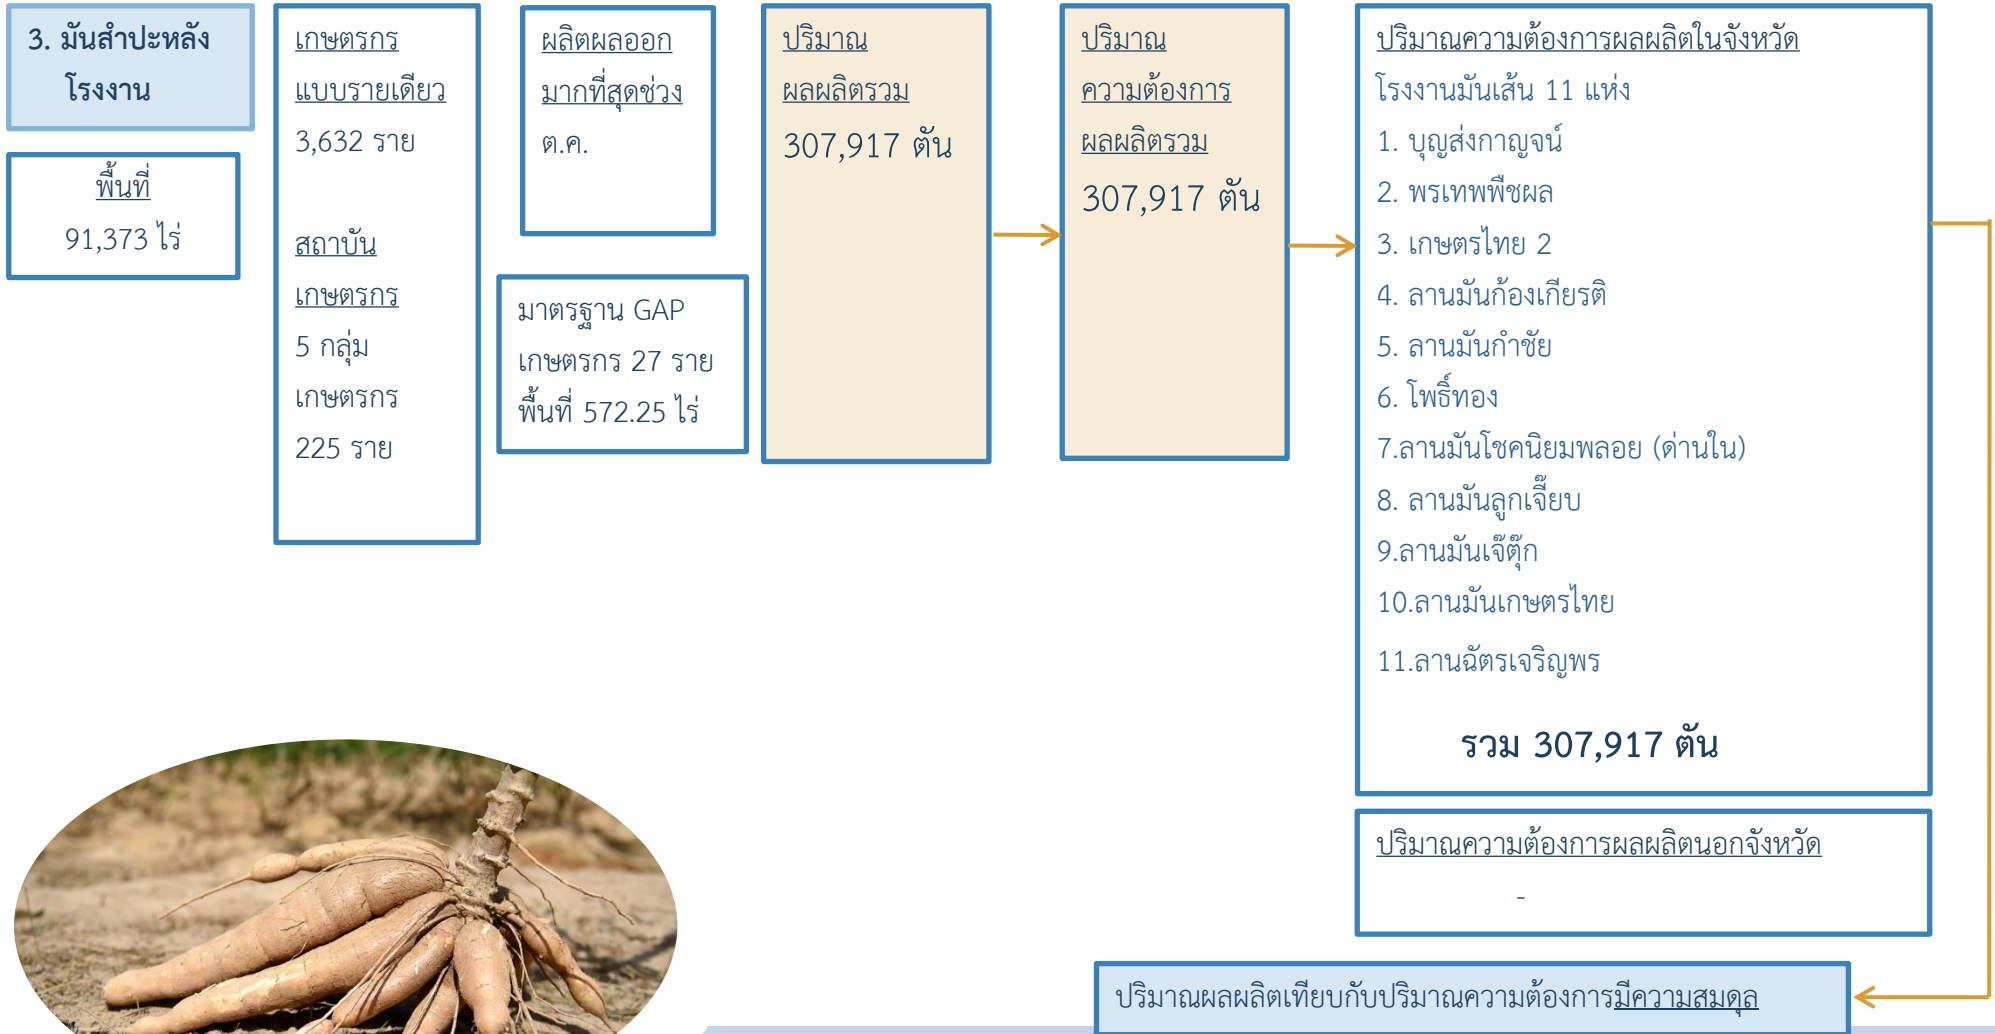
3. มันสำปะหลังโรงงาน

พื้นที่
91,373 ไร่

เกษตรกร
แบบรายเดียว
3,632 ราย

สถาบัน
เกษตรกร
5 กลุ่ม
เกษตรกร
225 ราย

ผลิตผลออก
มากที่สุดช่วง
ต.ค.

มาตรฐาน GAP
เกษตรกร 27 ราย
พื้นที่ 572.25 ไร่

ปริมาณ
ผลผลิตรวม
307,917 ตัน

ปริมาณ
ความต้องการ
ผลผลิตรวม
307,917 ตัน

ปริมาณความต้องการผลผลิตในจังหวัด
โรงงานมันเส้น 11 แห่ง
1. บุญส่งกาญจน์
2. พรเทพพืชผล
3. เกษตรไทย 2
4. ลานมันก้องเกียรติ
5. ลานมันกำชัย
6. โพธิ์ทอง
7.ลานมันโชคนิยมพลอย (ด่านใน)
8. ลานมันลูกเจี๊ยบ
9.ลานมันเจ๊ตุ๊ก
10.ลานมันเกษตรไทย
11.ลานฉัตรเจริญพร

รวม 307,917 ตัน

ปริมาณความต้องการผลผลิตนอกจังหวัด
-

ปริมาณผลผลิตเทียบกับปริมาณความต้องการมีความสมดุล